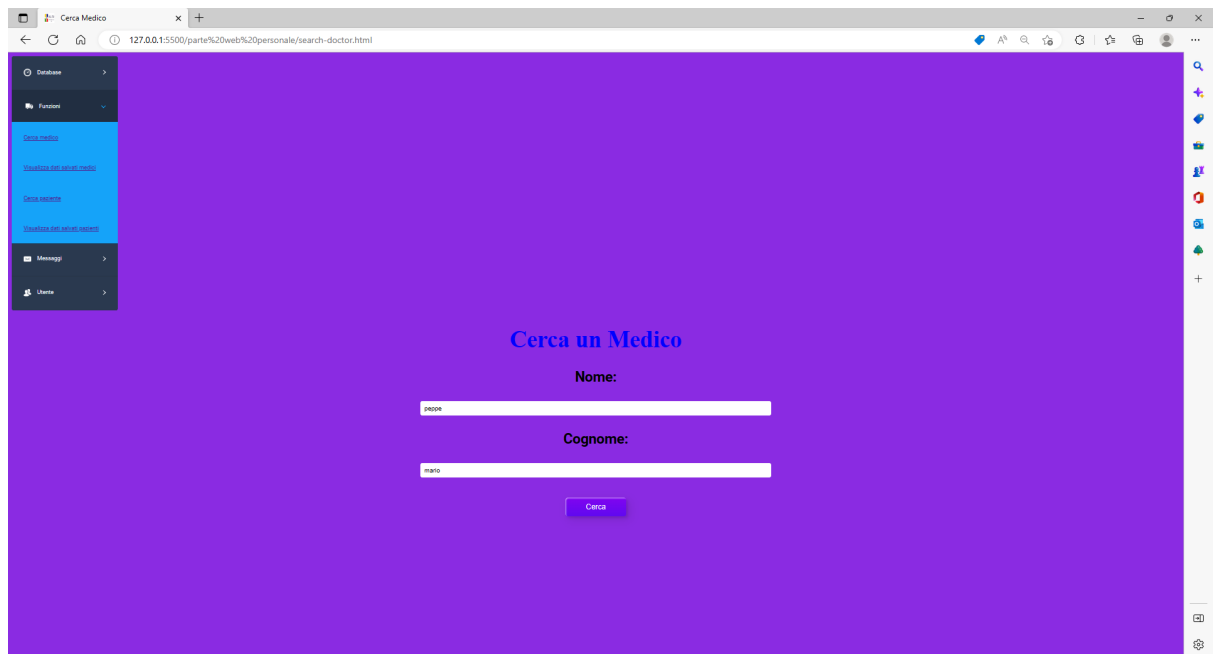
Cerca Medico
127.0.0.1:5500/parte%20web%20personale/search-doctor.html

Database
Funzioni
Cerca medico
Visualizza dati salvati medici
Cerca paziente
Visualizza dati salvati pazienti
Messaggi
Utente

Cerca un Medico

Nome:

peppe

Cognome:

mario

Cerca